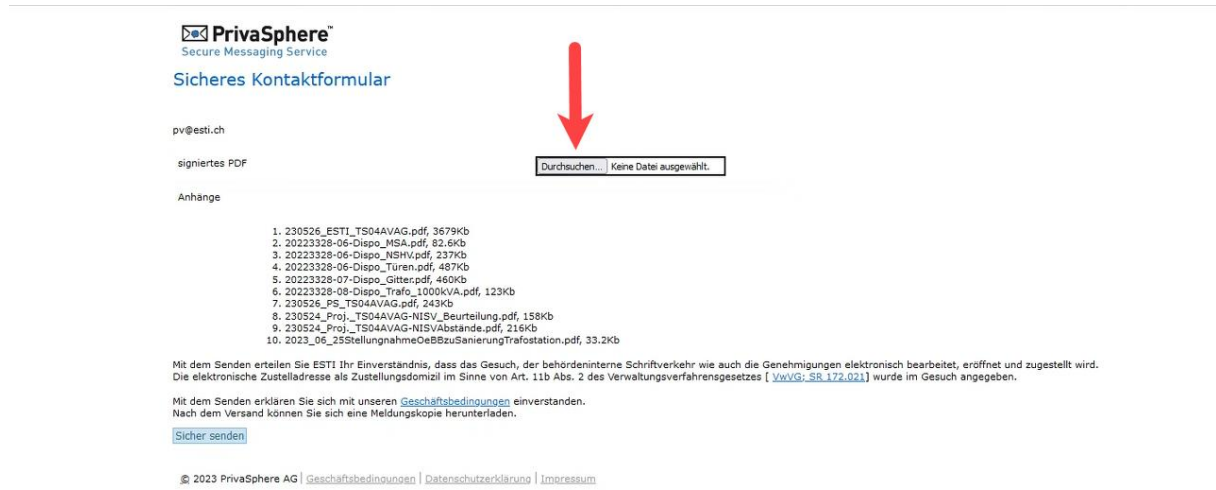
PrivaSphere™
Secure Messaging Service

Sicheres Kontaktformular

pv@esti.ch

signiertes PDF

Durchsuchen... Keine Datei ausgewählt.

Anhänge

1. 230526_ESTI_TS04AVAG.pdf, 3679Kb
2. 20223328-06-Dispo_MSA.pdf, 82.6Kb
3. 20223328-06-Dispo_NSHV.pdf, 237Kb
4. 20223328-06-Dispo_Türen.pdf, 487Kb
5. 20223328-07-Dispo_Gitter.pdf, 460Kb
6. 20223328-08-Dispo_Trafo_1000kVA.pdf, 123Kb
7. 230526_PS_TS04AVAG.pdf, 243Kb
8. 230524_Proj._TS04AVAG-NISV_Beurteilung.pdf, 158Kb
9. 230524_Proj._TS04AVAG-NISVAbstände.pdf, 216Kb
10. 2023_06_25StellungnahmeOeBBzuSanierungTrafostation.pdf, 33.2Kb

Mit dem Senden erteilen Sie ESTI Ihr Einverständnis, dass das Gesuch, der behördeninterne Schriftverkehr wie auch die Genehmigungen elektronisch bearbeitet, eröffnet und zugestellt wird. Die elektronische Zustelladresse als Zustellungsdomizil im Sinne von Art. 11b Abs. 2 des Verwaltungsverfahrensgesetzes [ VwVG; SR 172.021] wurde im Gesuch angegeben.

Mit dem Senden erklären Sie sich mit unseren Geschäftsbedingungen einverstanden.
Nach dem Versand können Sie sich eine Meldungskopie herunterladen.

Sicher senden

© 2023 PrivaSphere AG | Geschäftsbedingungen | Datenschutzerklärung | Impressum